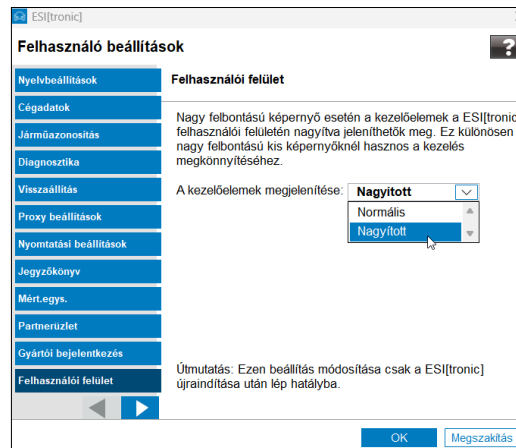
ESI[tronic]

Felhasználó beállítások

?

Nyelvbeállítások
Cégadatok
Járműazonosítás
Diagnosztika
Visszaállítás
Proxy beállítások
Nyomtatási beállítások
Jegyzőkönyv
Mért.egys.
Partnerüzlet
Gyártói bejelentkezés
Felhasználói felület

Felhasználói felület

Nagy felbontású képernyő esetén a kezelőelemek a ESI[tronic] felhasználói felületén nagyítva jeleníthetők meg. Ez különösen nagy felbontású kis képernyőknél hasznos a kezelés megkönnyítéséhez.

A kezelőelemek megjelenítése: Nagyított

Normális
Nagyított

Útmutatás: Ezen beállítás módosítása csak a ESI[tronic] újraindítása után lép hatályba.

OK
Megszakítás